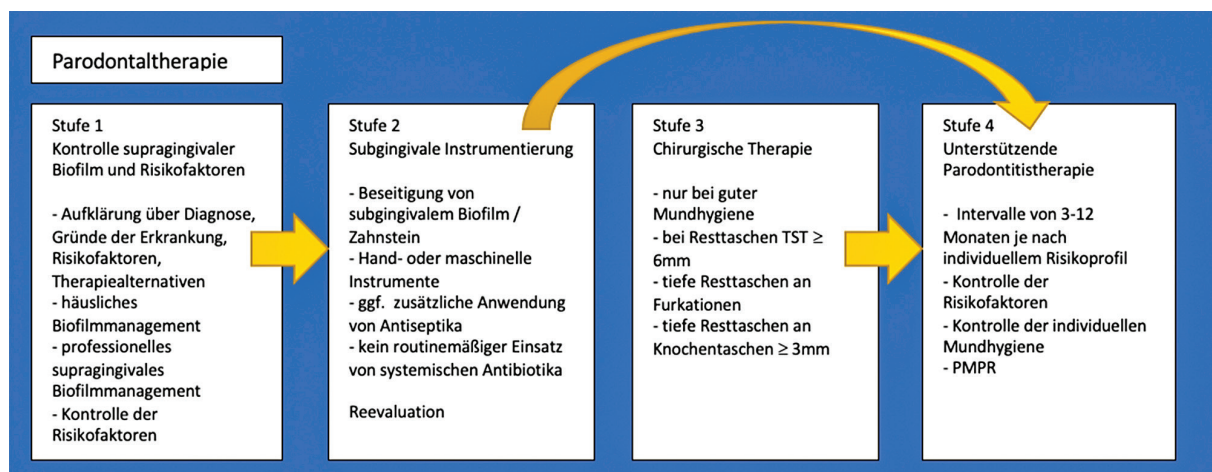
Parodontaltherapie

Stufe 1
Kontrolle supragingivaler Biofilm und Risikofaktoren

- Aufklärung über Diagnose, Gründe der Erkrankung, Risikofaktoren, Therapiealternativen
- häusliches Biofilmmanagement
- professionelles supragingivales Biofilmmanagement
- Kontrolle der Risikofaktoren

Stufe 2
Subgingivale Instrumentierung

- Beseitigung von subgingivalem Biofilm / Zahnstein
- Hand- oder maschinelle Instrumente
- ggf. zusätzliche Anwendung von Antiseptika
- kein routinemäßiger Einsatz von systemischen Antibiotika

Reevaluation

Stufe 3
Chirurgische Therapie

- nur bei guter Mundhygiene
- bei Resttaschen TST $\geq$ 6mm
- tiefe Resttaschen an Furkationen
- tiefe Resttaschen an Knochentaschen $\geq$ 3mm

Stufe 4
Unterstützende Parodontitistherapie

- Intervalle von 3-12 Monaten je nach individuellem Risikoprofil
- Kontrolle der Risikofaktoren
- Kontrolle der individuellen Mundhygiene
- PMPR